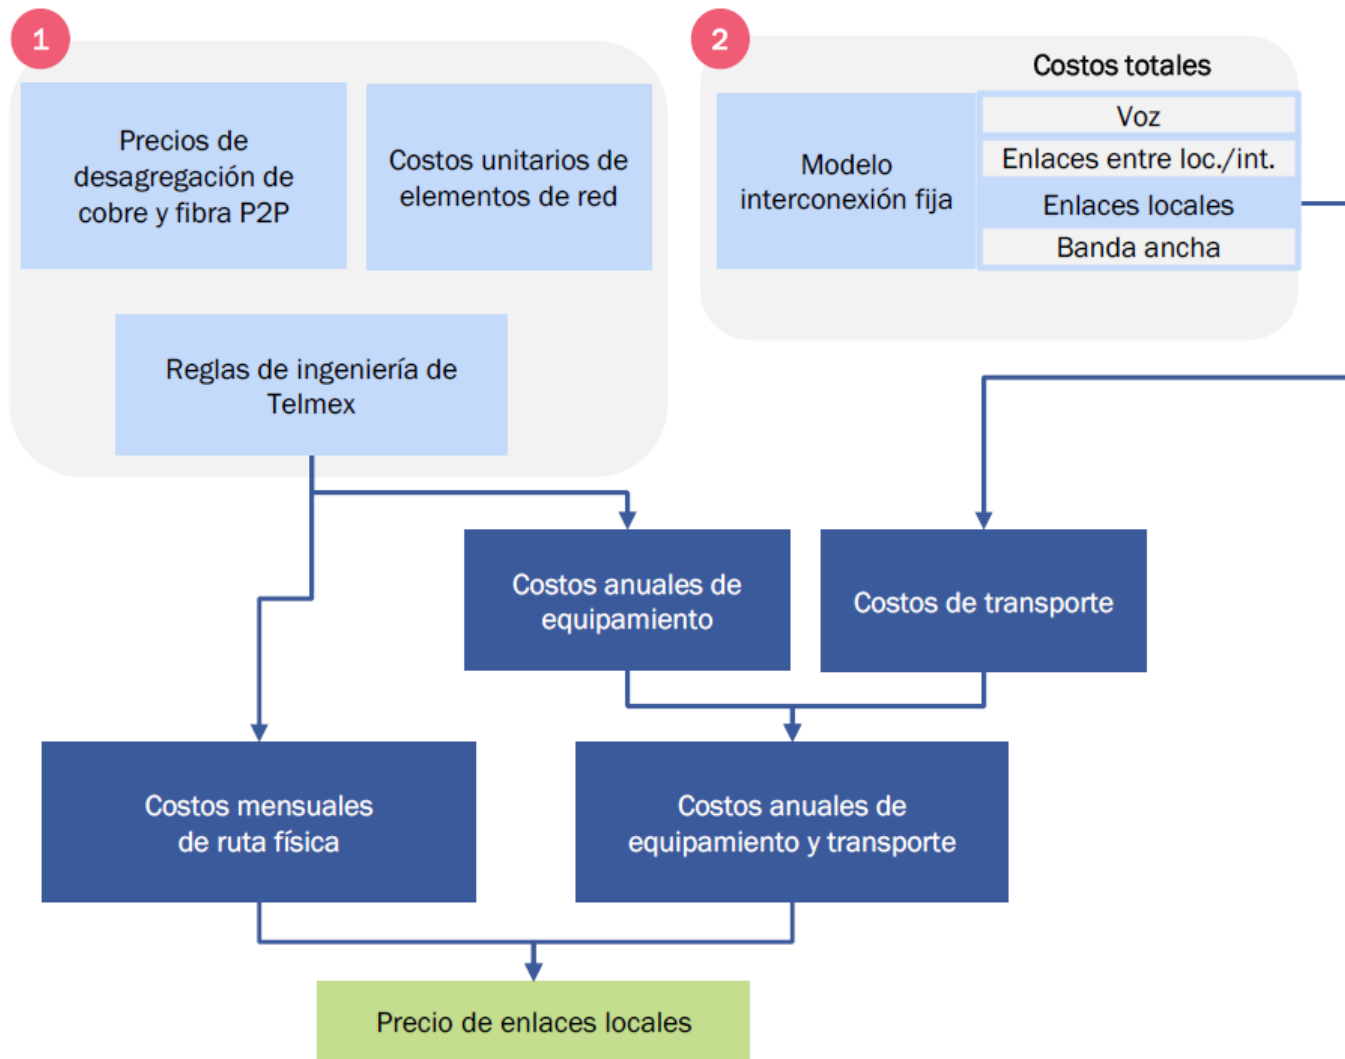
1

Precios de desagregación de cobre y fibra P2P

Costos unitarios de elementos de red

Reglas de ingeniería de Telmex

2

Costos totales

Modelo interconexión fija

Voz

Enlaces entre loc./int.

Enlaces locales

Banda ancha

Costos anuales de equipamiento

Costos de transporte

Costos mensuales de ruta física

Costos anuales de equipamiento y transporte

Precio de enlaces locales